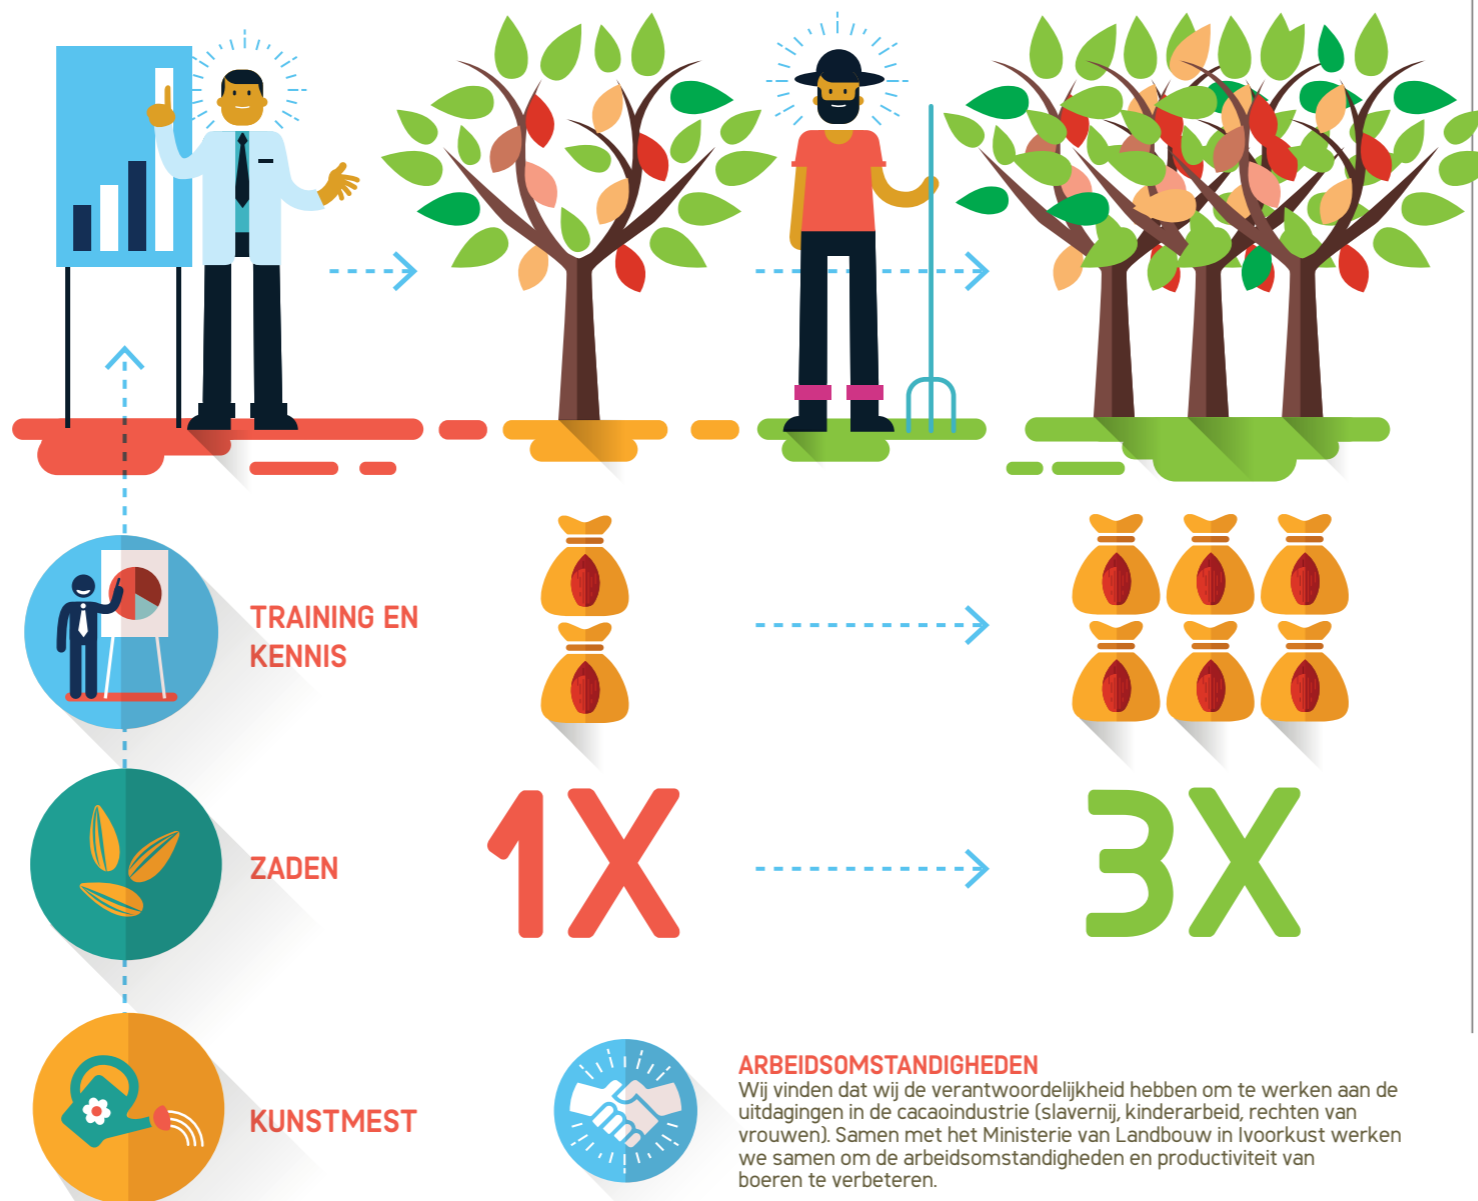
TRAINING EN KENNIS

ZADEN

KUNSTMEST

1X

3X

ARBEIDSOMSTANDIGHEDEN
Wij vinden dat wij de verantwoordelijkheid hebben om te werken aan de uitdagingen in de cacaoindustrie (slavernij, kinderarbeid, rechten van vrouwen). Samen met het Ministerie van Landbouw in Ivoorkust werken we samen om de arbeidsomstandigheden en productiviteit van boeren te verbeteren.